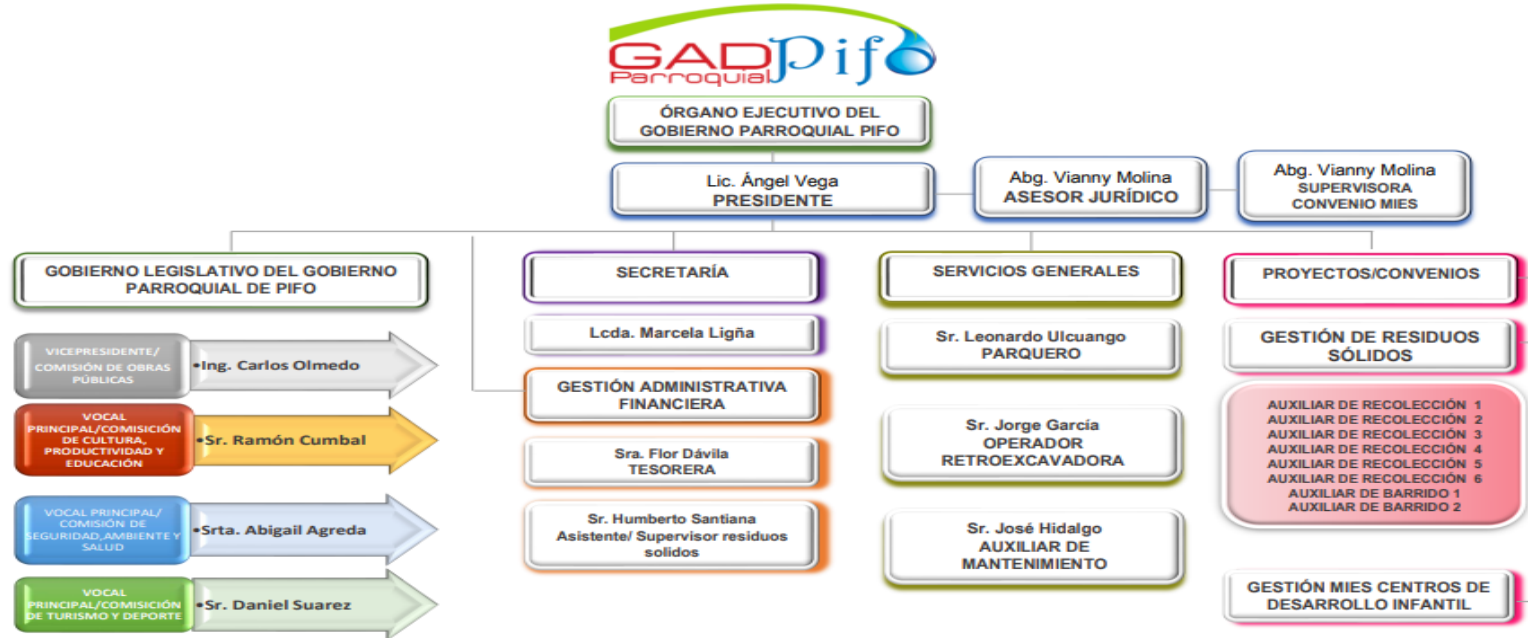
GAD Parroquial Pifo

ÓRGANO EJECUTIVO DEL GOBIERNO PARROQUIAL PIFO

Lic. Ángel Vega
PRESIDENTE

Abg. Vianny Molina
ASESOR JURÍDICO

Abg. Vianny Molina
SUPERVISORA
CONVENIO MIES

GOBIERNO LEGISLATIVO DEL GOBIERNO PARROQUIAL DE PIFO

VICEPRESIDENTE/ COMISIÓN DE OBRAS PÚBLICAS
•Ing. Carlos Olmedo

VOCAL PRINCIPAL/COMISIÓN DE CULTURA, PRODUCTIVIDAD Y EDUCACIÓN
•Sr. Ramón Cumbal

VOCAL PRINCIPAL/ COMISIÓN DE SEGURIDAD,AMBIENTE Y SALUD
•Srta. Abigail Agreda

VOCAL PRINCIPAL/COMISIÓN DE TURISMO Y DEPORTE
•Sr. Daniel Suarez

SECRETARÍA

Lcda. Marcela Ligña

GESTIÓN ADMINISTRATIVA FINANCIERA

Sra. Flor Dávila
TESORERA

Sr. Humberto Santiana
Asistente/ Supervisor residuos solidos

SERVICIOS GENERALES

Sr. Leonardo Ulcuango
PARQUERO

Sr. Jorge García
OPERADOR RETROEXCAVADORA

Sr. José Hidalgo
AUXILIAR DE MANTENIMIENTO

PROYECTOS/CONVENIOS

GESTIÓN DE RESIDUOS SÓLIDOS

AUXILIAR DE RECOLECCIÓN 1
AUXILIAR DE RECOLECCIÓN 2
AUXILIAR DE RECOLECCIÓN 3
AUXILIAR DE RECOLECCIÓN 4
AUXILIAR DE RECOLECCIÓN 5
AUXILIAR DE RECOLECCIÓN 6
AUXILIAR DE BARRIDO 1
AUXILIAR DE BARRIDO 2

GESTIÓN MIES CENTROS DE DESARROLLO INFANTIL